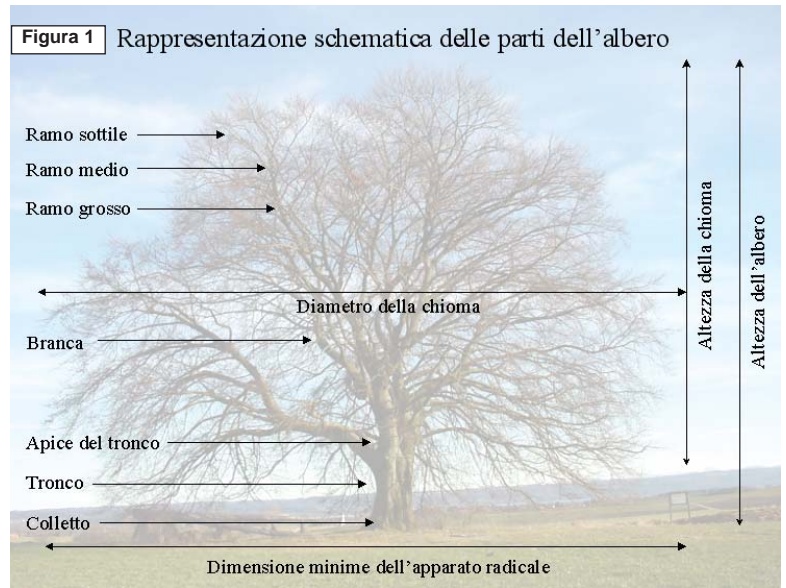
Figura 1 Rappresentazione schematica delle parti dell'albero

Ramo sottile

Ramo medio

Ramo grosso

Diametro della chioma

Altezza della chioma

Altezza dell'albero

Branca

Apice del tronco

Tronco

Colletto

Dimensione minime dell'apparato radicale